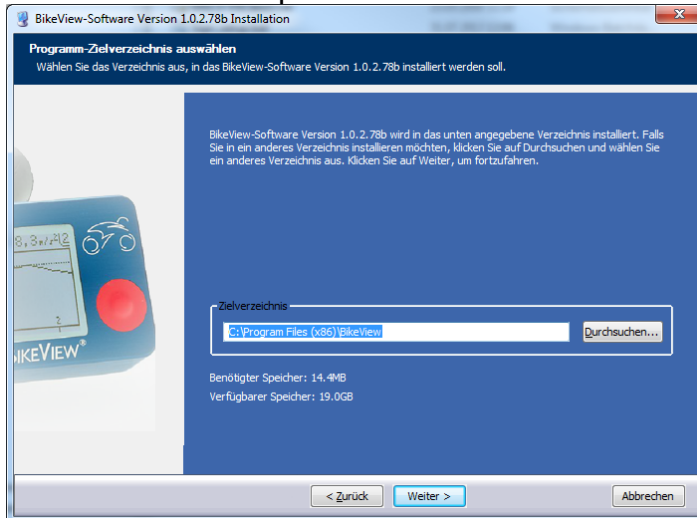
BikeView-Software Version 1.0.2.78b Installation

Programm-Zielverzeichnis auswählen
Wählen Sie das Verzeichnis aus, in das BikeView-Software Version 1.0.2.78b installiert werden soll.

8,8 km/h 2

BikeView®

BikeView-Software Version 1.0.2.78b wird in das unten angegebene Verzeichnis installiert. Falls Sie in ein anderes Verzeichnis installieren möchten, klicken Sie auf Durchsuchen und wählen Sie ein anderes Verzeichnis aus. Klicken Sie auf Weiter, um fortzufahren.

Zielverzeichnis
C:\Program Files (x86)\BikeView
Durchsuchen...

Benötigter Speicher: 14.4MB
Verfügbarer Speicher: 19.0GB

< Zurück
Weiter >
Abbrechen